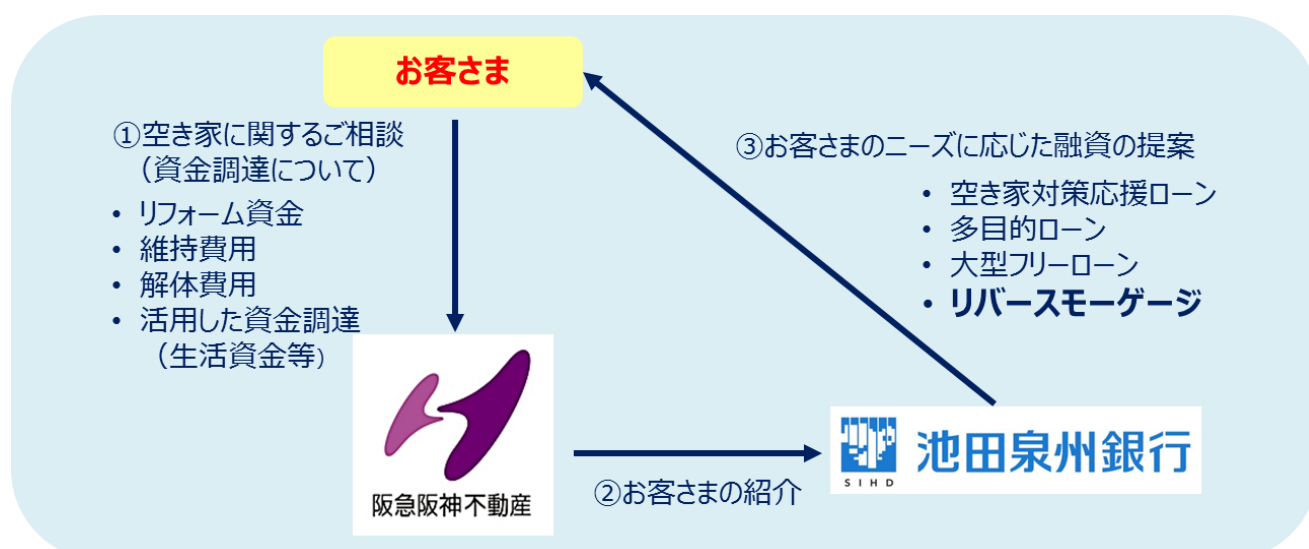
お客さま

①空き家に関するご相談
（資金調達について）

• リフォーム資金
• 維持費用
• 解体費用
• 活用した資金調達
（生活資金等）

③お客さまのニーズに応じた融資の提案

• 空き家対策応援ローン
• 多目的ローン
• 大型フリーローン
• リバースモーゲージ

阪急阪神不動産

②お客さまの紹介

SIHD 池田泉州銀行